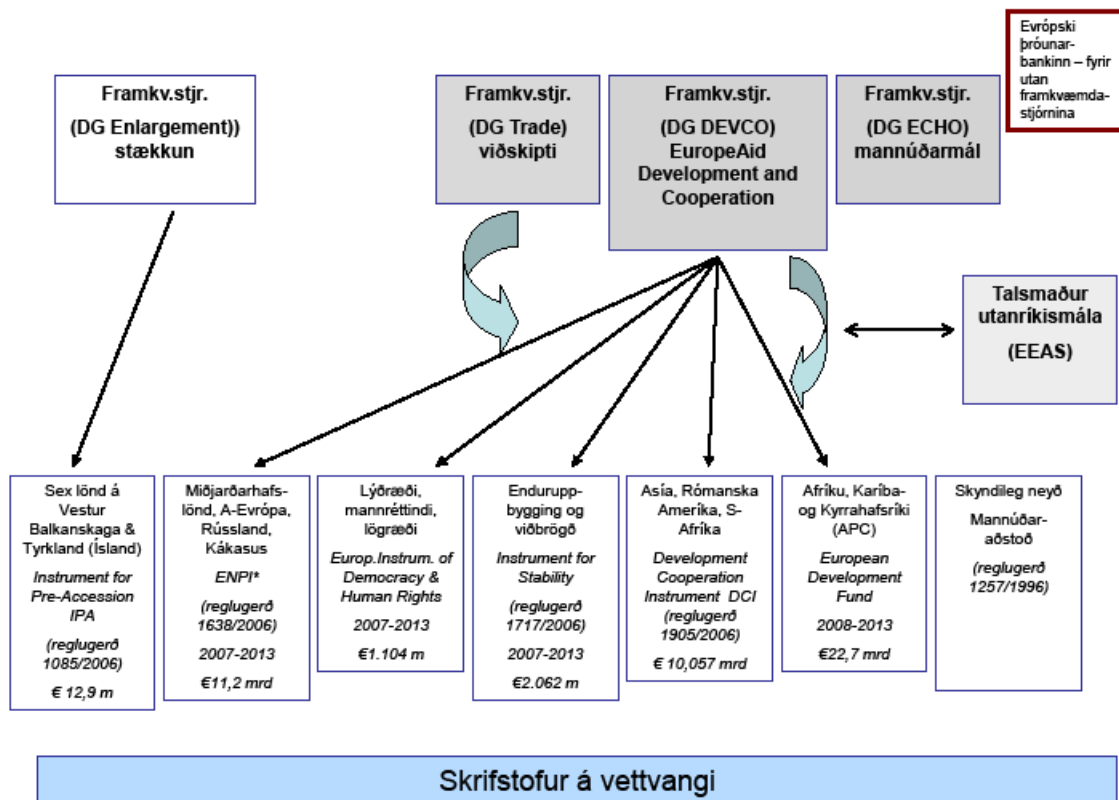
Evrópski þróunarbankinn – fyrir utan framkvæmdastjórnina

Framkv.stjr.

(DG Enlargement))
stækkun

Framkv.stjr.

(DG Trade)
viðskipti

Framkv.stjr.

(DG DEVCO)
EuropeAid
Development and
Cooperation

Framkv.stjr.

(DG ECHO)
mannúðarmál

Talsmaður utanríkismála

(EEAS)

Sex lönd á Vestur Balkanskaga & Tyrkland (Ísland)

*Instrument for Pre-Accession IPA*

*(reglugerð 1085/2006)*

*€ 12,9 m*

Miðjarðarhafslönd, A-Evrópa, Rússland, Kákasus

*ENPI**

*(reglugerð 1638/2006)*

*2007-2013*

*€11,2 mrd*

Lýðræði, mannréttindi, lögræði

*Europ.Instrum. of Democracy & Human Rights*

*2007-2013*

*€1.104 m*

Enduruppbygging og viðbrögð

*Instrument for Stability*

*(reglugerð 1717/2006)*

*2007-2013*

*€2.062 m*

Asía, Rómanska Ameríka, S-Afríka

*Development Cooperation Instrument DCI (reglugerð 1905/2006)*

*€ 10,057 mrd*

Afríku, Karíba- og Kyrrahafsríki (APC)

*European Development Fund*

*2008-2013*

*€22,7 mrd*

Skyndileg neyð

Mannúðaraðstoð

*(reglugerð 1257/1996)*

Skrifstofur á vettvangi